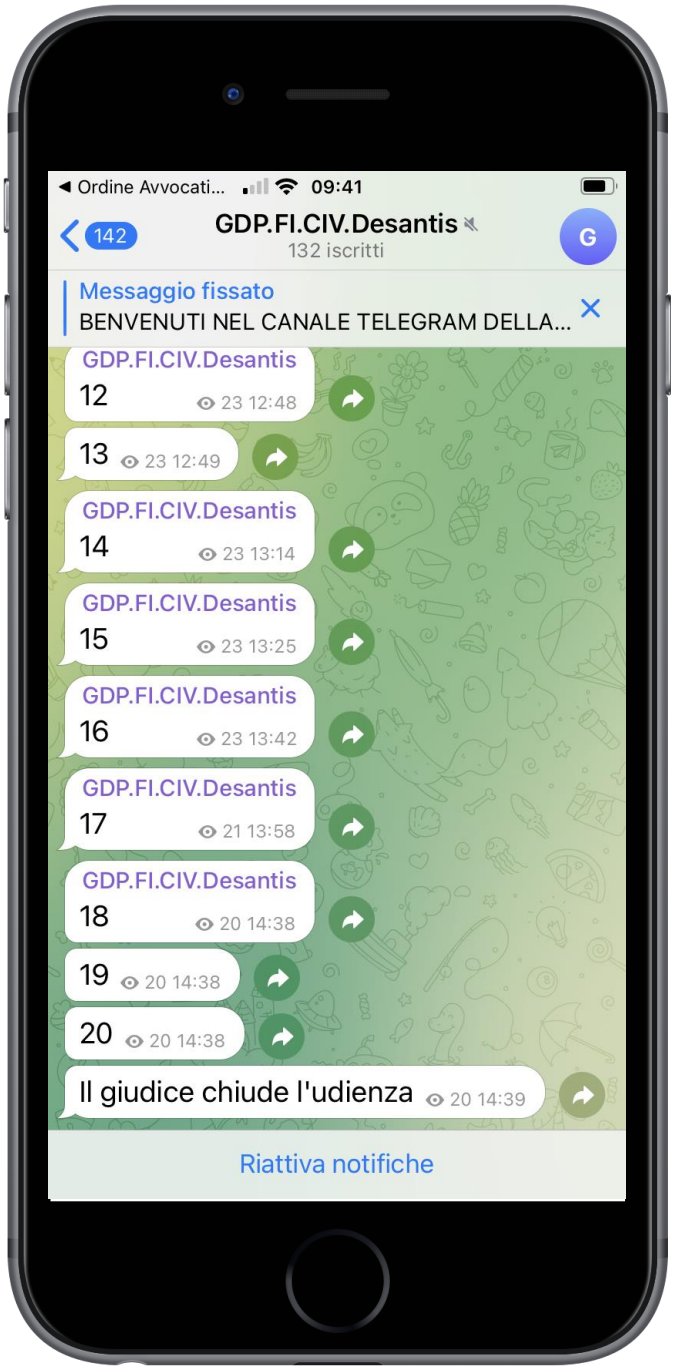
◀ Ordine Avvocati... 09:41

142
GDP.FI.CIV.Desantis
132 iscritti
G

Messaggio fissato
BENVENUTI NEL CANALE TELEGRAM DELLA...

GDP.FI.CIV.Desantis
12 23 12:48

13 23 12:49

GDP.FI.CIV.Desantis
14 23 13:14

GDP.FI.CIV.Desantis
15 23 13:25

GDP.FI.CIV.Desantis
16 23 13:42

GDP.FI.CIV.Desantis
17 21 13:58

GDP.FI.CIV.Desantis
18 20 14:38

19 20 14:38

20 20 14:38

Il giudice chiude l'udienza 20 14:39

Riattiva notifiche